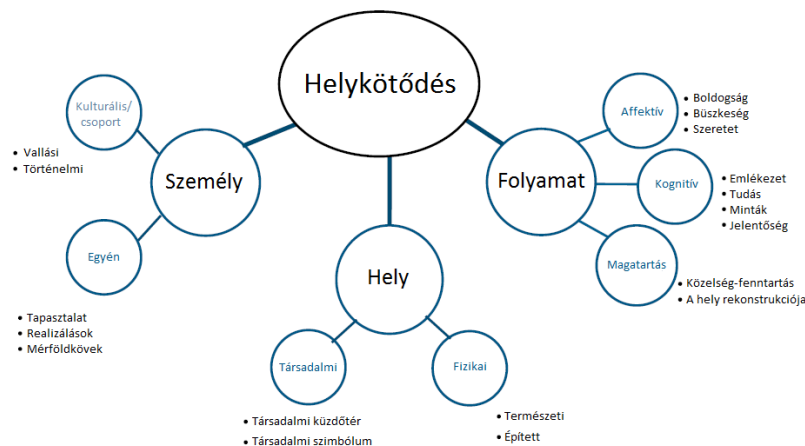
Helykötődés

Kulturális/ csoport

- Vallási
- Történelmi

Személy

Egyén

- Tapasztalat
- Realizálások
- Mérföldkövek

Hely

Társadalmi

- Társadalmi küzdőtér
- Társadalmi szimbólum

Fizikai

- Természeti
- Épített

Folyamat

Affektív

- Boldogság
- Büszkeség
- Szeretet

Kognitív

- Emlékezet
- Tudás
- Minták
- Jelentőség

Magatartás

- Közelség-fenntartás
- A hely rekonstrukciója